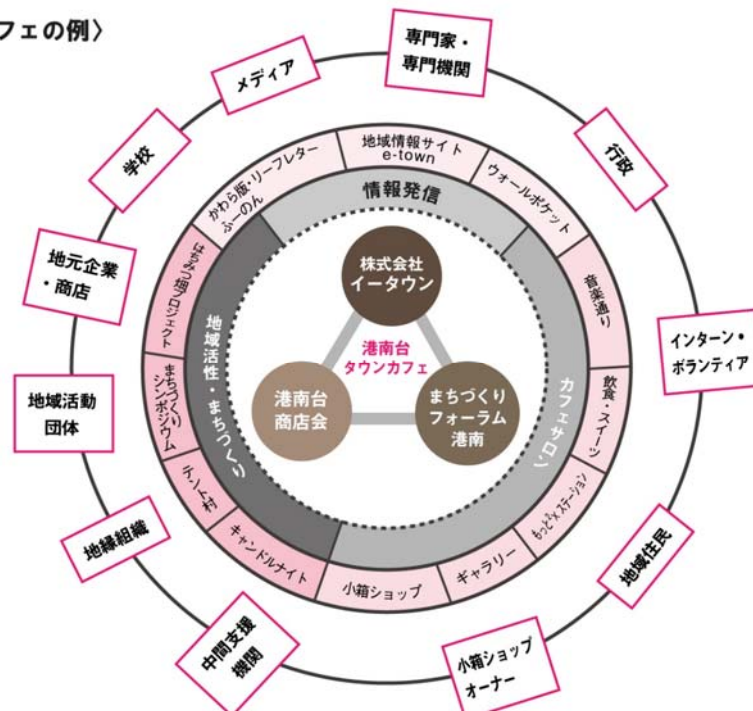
フェの例〉

専門家・専門機関

メディア

行政

学校

地元企業・商店

インターン・ボランティア

地域活動団体

地縁組織

中間支援機関

小箱ショップオーナー

地域住民

地域情報サイト e-town

ウォールポケット

音楽通り

飲食・スイーツ

もっとぞえステーション

ギャラリー

小箱ショップ

キャンドルナイト

テント村

まちづくりシンポジウム

はちみつ畑プロジェクト

かわら版・リーフレター ふーのん

情報発信

地域活性・まちづくり

カフェサロン

株式会社イータウン

港南台タウンカフェ

港南台商店会

まちづくりフォーラム港南